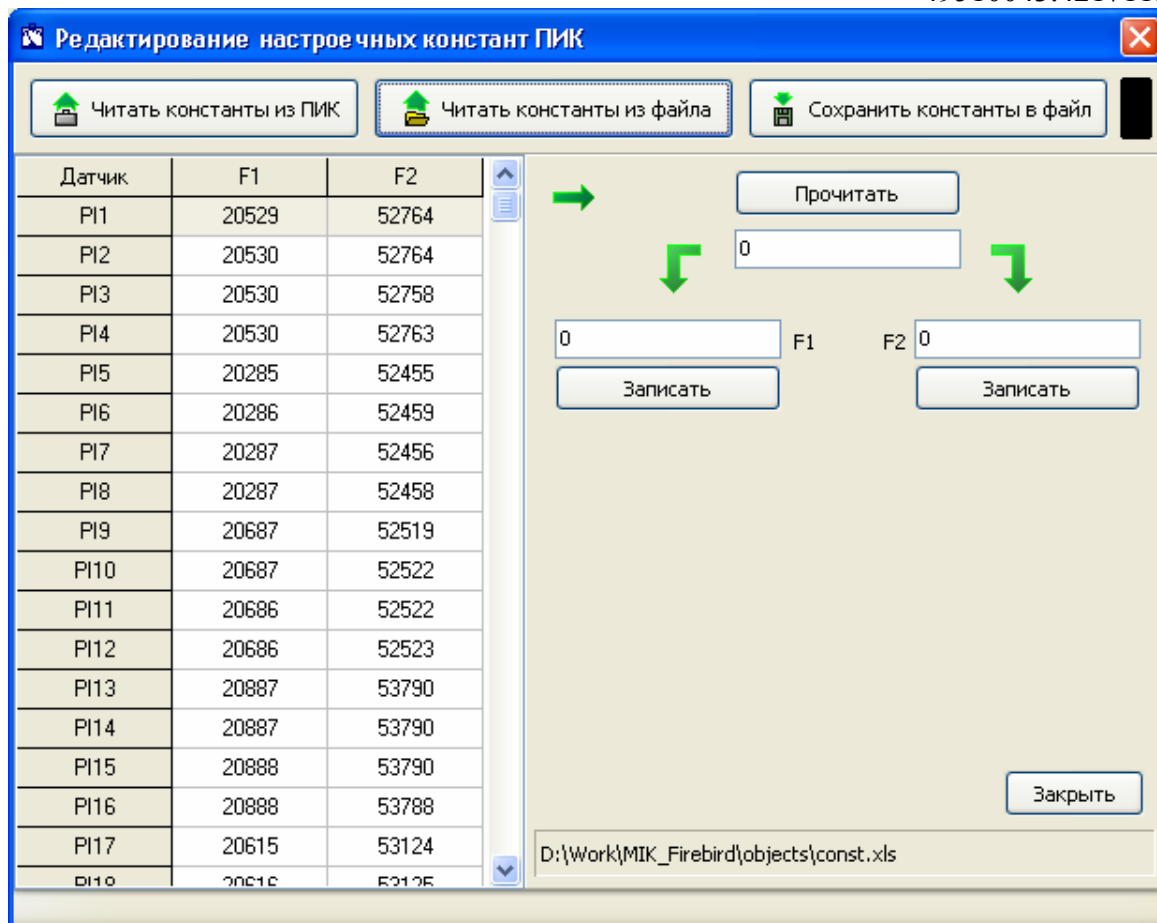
Редактирование настроечных констант ПИК

Читать константы из ПИК
Читать константы из файла
Сохранить константы в файл

| Датчик | F1 | F2 |
|---|---|---|
| PI1 | 20529 | 52764 |
| PI2 | 20530 | 52764 |
| PI3 | 20530 | 52758 |
| PI4 | 20530 | 52763 |
| PI5 | 20285 | 52455 |
| PI6 | 20286 | 52459 |
| PI7 | 20287 | 52456 |
| PI8 | 20287 | 52458 |
| PI9 | 20687 | 52519 |
| PI10 | 20687 | 52522 |
| PI11 | 20686 | 52522 |
| PI12 | 20686 | 52523 |
| PI13 | 20887 | 53790 |
| PI14 | 20887 | 53790 |
| PI15 | 20888 | 53790 |
| PI16 | 20888 | 53788 |
| PI17 | 20615 | 53124 |
| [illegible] | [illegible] | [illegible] |

Прочитать
0
0
F1
F2
0
Записать
Записать
Закрыть
D:\Work\MIK_Firebird\objects\const.xls